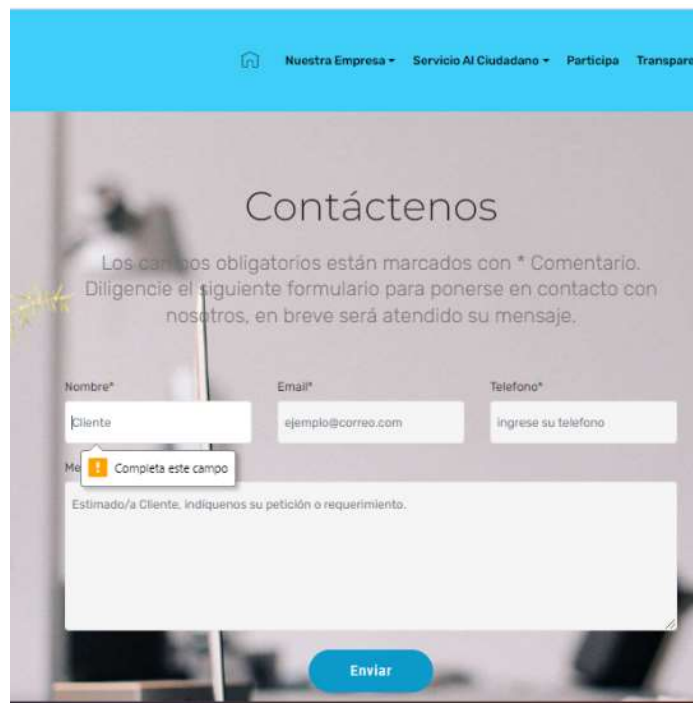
Nuestra Empresa ▾ Servicio Al Ciudadano ▾ Participa Transpare

Contáctenos

Los campos obligatorios están marcados con * Comentario. Diligencie el siguiente formulario para ponerse en contacto con nosotros, en breve será atendido su mensaje.

Nombre*

Cliente

Email*

ejemplo@correo.com

Telefono*

ingrese su telefono

Me

Completa este campo

Estimado/a Cliente, indiquenos su petición o requerimiento.

Enviar